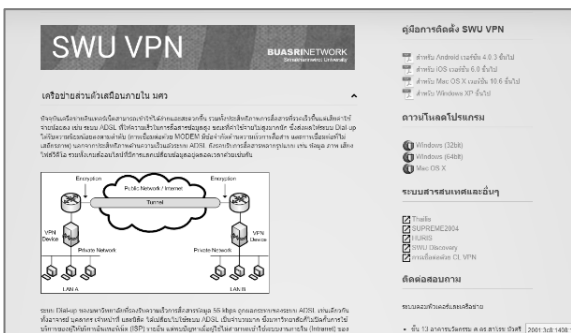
SWU VPN

BUASRINETWORK
Srinakharinwirot University

เครือข่ายส่วนตัวเสมือนภายใน มศว

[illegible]

Encryption
Public Network / Internet
Tunnel
Encryption
VPN Device
VPN Device
Private Network
Private Network
LAN A
LAN B

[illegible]

คู่มือการติดตั้ง SWU VPN

สำหรับ Android เวอร์ชัน 4.0.3 ขึ้นไป
สำหรับ iOS เวอร์ชัน 6.0 ขึ้นไป
สำหรับ Mac OS X เวอร์ชัน 10.6 ขึ้นไป
สำหรับ Windows XP ขึ้นไป

ดาวน์โหลดโปรแกรม

Windows (32bit)
Windows (64bit)
Mac OS X

ระบบสารสนเทศและอื่นๆ

ThaiLis
SUPREME2004
ProMIS
SWU Discovery
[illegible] CL VPN

ติดต่อสอบถาม

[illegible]

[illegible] 2001 3rd 1438 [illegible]